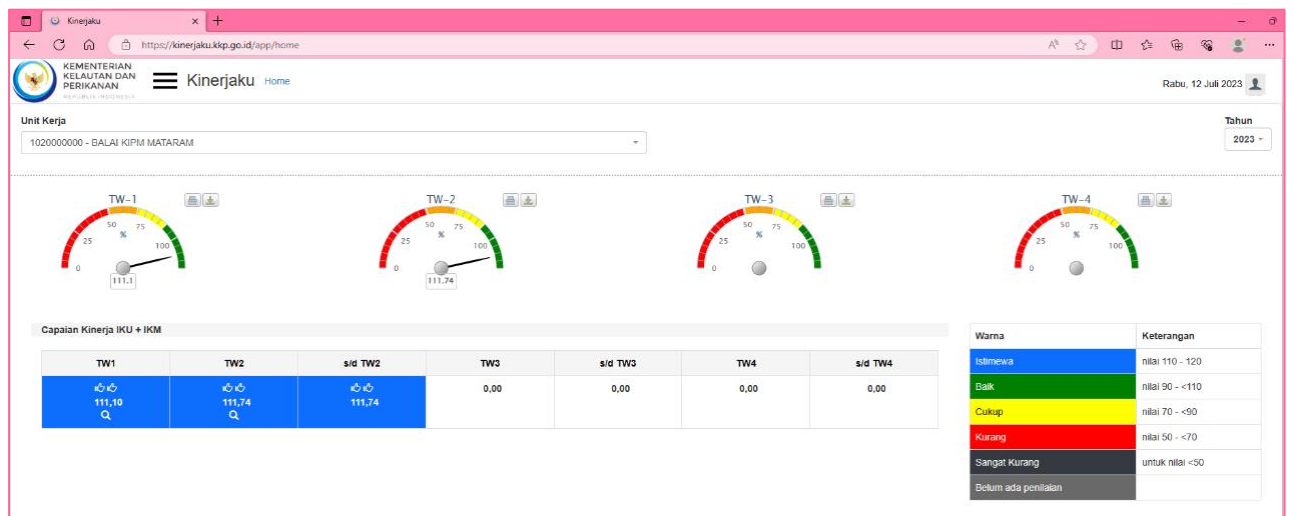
Kinerjaku

https://kinerjaku.kkp.go.id/app/home

KEMENTERIAN KELAUTAN DAN PERIKANAN
REPUBLIK INDONESIA

Kinerjaku Home

Rabu, 12 Juli 2023

Unit Kerja
1020000000 - BALAI KIPM MATARAM

Tahun
2023

TW-1
0 25 50 % 75 100
111,1

TW-2
0 25 50 % 75 100
111,74

TW-3
0 25 50 % 75 100

TW-4
0 25 50 % 75 100

Capaian Kinerja IKU + IKM

| TW1 | TW2 | s/d TW2 | TW3 | s/d TW3 | TW4 | s/d TW4 |
|---|---|---|---|---|---|---|
| 111,10 | 111,74 | 111,74 | 0,00 | 0,00 | 0,00 | 0,00 |

| Warna | Keterangan |
|---|---|
| Istimewa | nilai 110 - 120 |
| Baik | nilai 90 - <110 |
| Cukup | nilai 70 - <90 |
| Kurang | nilai 50 - <70 |
| Sangat Kurang | untuk nilai <50 |
| Belum ada penilaian | |